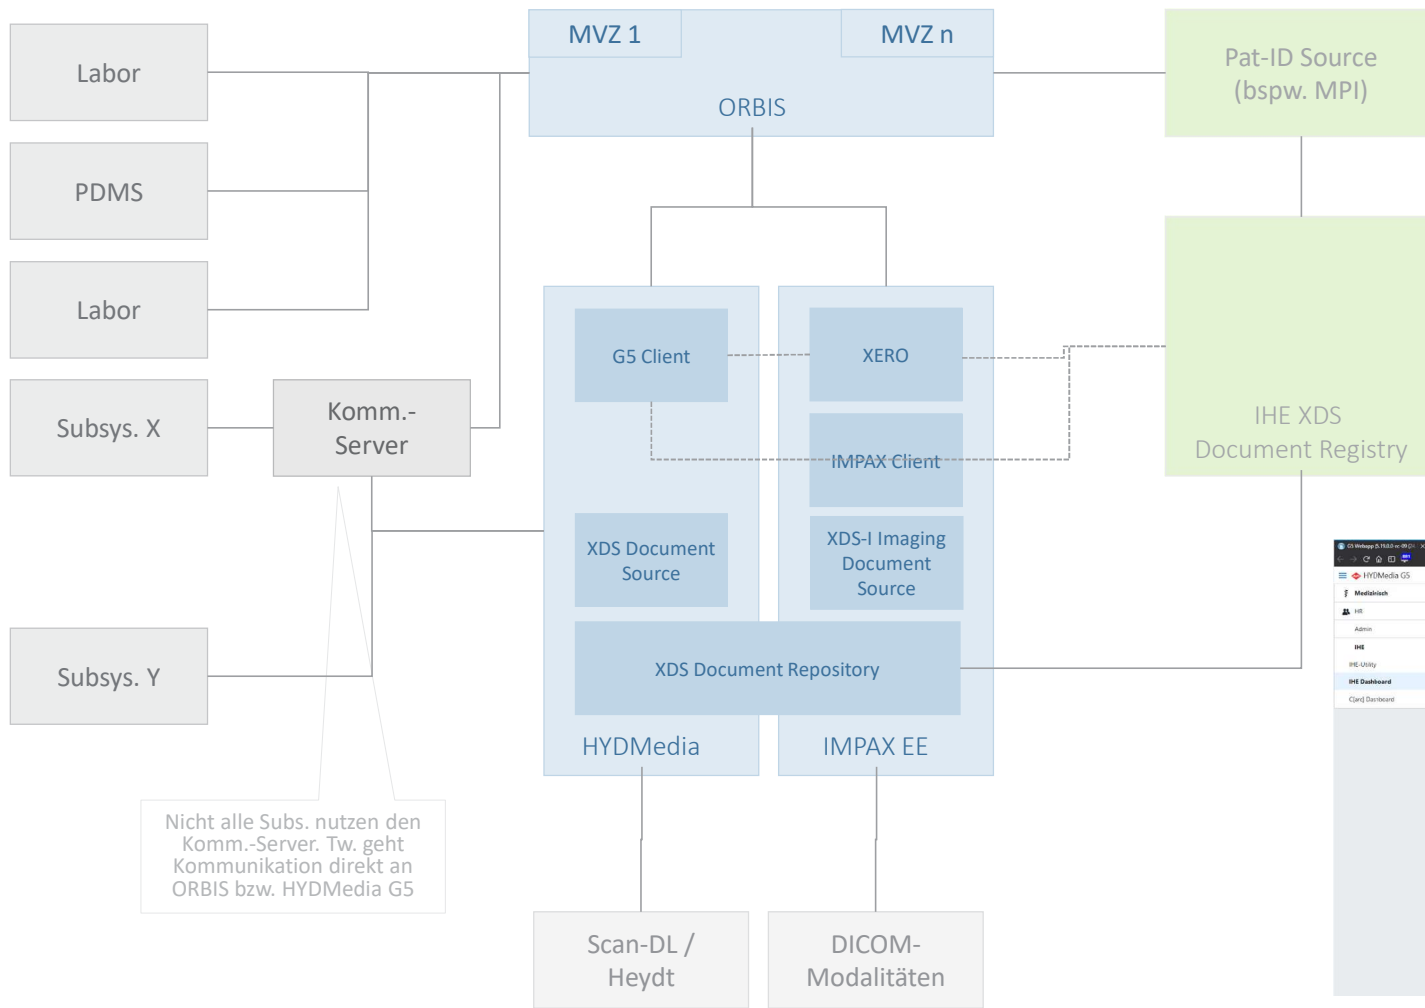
Labor

PDMS

Labor

Subsys. X

Komm.-Server

Subsys. Y

MVZ 1

MVZ n

ORBIS

Pat-ID Source (bspw. MPI)

IHE XDS Document Registry

G5 Client

XERO

IMPAX Client

XDS Document Source

XDS-I Imaging Document Source

XDS Document Repository

HYDMedia

IMPAX EE

Nicht alle Subs. nutzen den Komm.-Server. Tw. geht Kommunikation direkt an ORBIS bzw. HYDMedia G5

Scan-DL / Heydt

DICOM-Modalitäten

HYDMedia G5

Medizinisch

HR

Admin

IHE

IHE-Utility

IHE Dashboard

C[ard] Dashboard